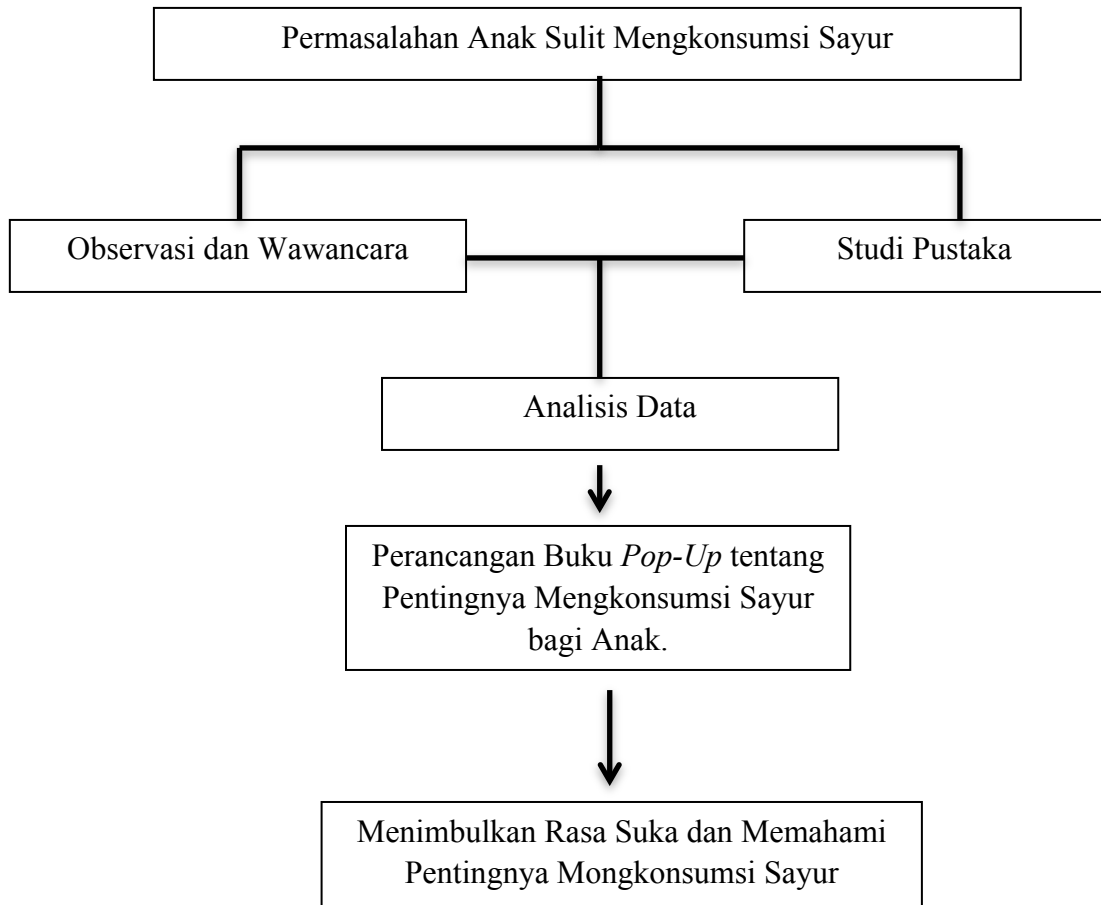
Permasalahan Anak Sulit Mengkonsumsi Sayur

Observasi dan Wawancara

Studi Pustaka

Analisis Data

Perancangan Buku *Pop-Up* tentang Pentingnya Mengkonsumsi Sayur bagi Anak.

Menimbulkan Rasa Suka dan Memahami Pentingnya Mongkonsumsi Sayur